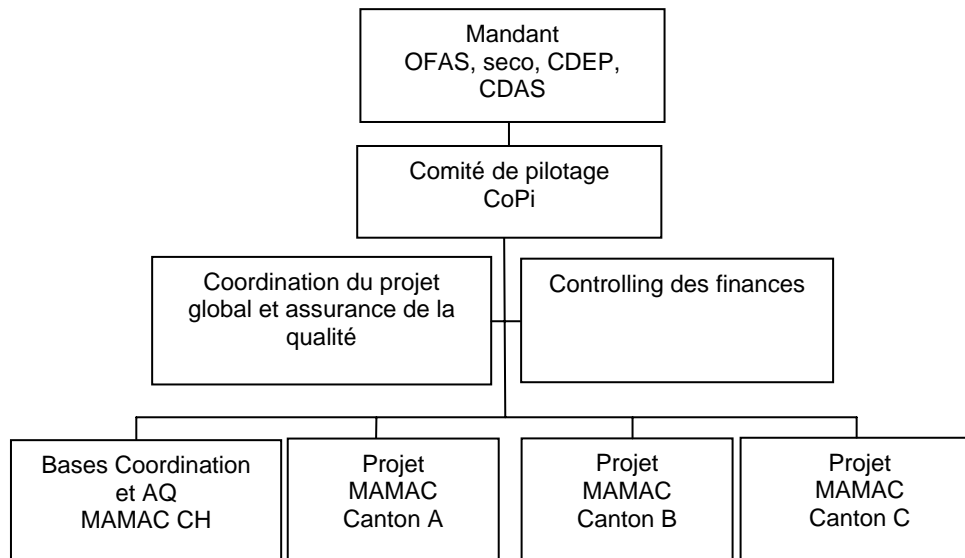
Mandant
OFAS, seco, CDEP, CDAS

Comité de pilotage
CoPi

Coordination du projet global et assurance de la qualité

Controlling des finances

Bases Coordination et AQ
MAMAC CH

Projet
MAMAC
Canton A

Projet
MAMAC
Canton B

Projet
MAMAC
Canton C